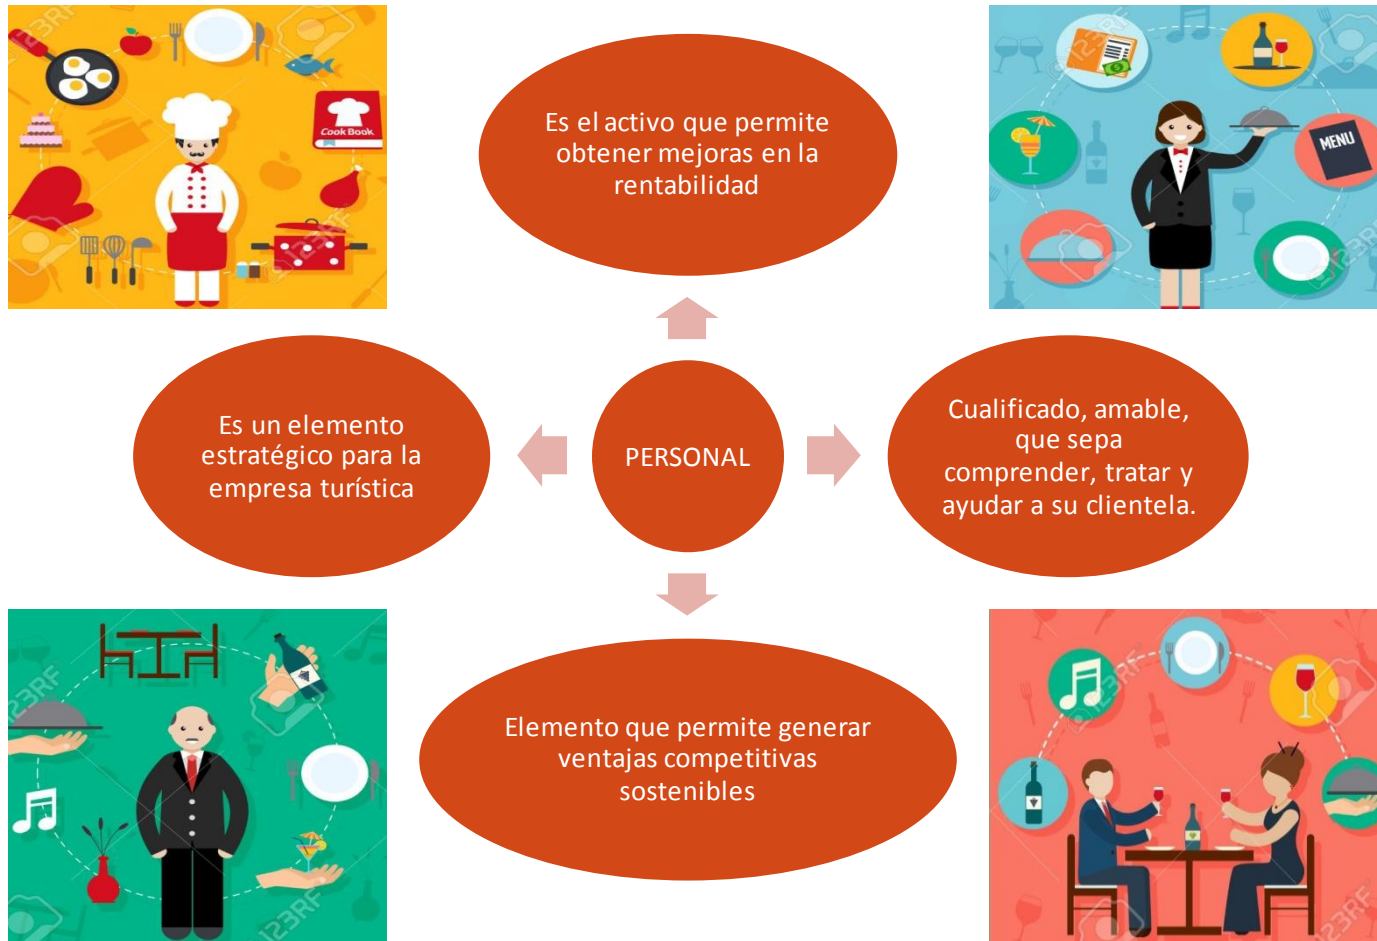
Cook Book

Es el activo que permite obtener mejoras en la rentabilidad

MENU

Es un elemento estratégico para la empresa turística

PERSONAL

Cualificado, amable, que sepa comprender, tratar y ayudar a su clientela.

Elemento que permite generar ventajas competitivas sostenibles

123RF